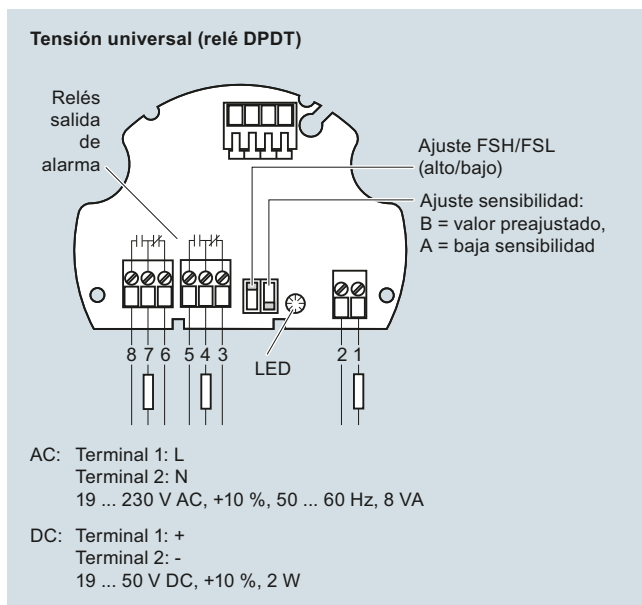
**Tensión universal (relé DPDT)**

Relés salida de alarma

Ajuste FSH/FSL (alto/bajo)

Ajuste sensibilidad:
B = valor preajustado,
A = baja sensibilidad

8 7 6 5 4 3

LED

2 1

AC: Terminal 1: L
Terminal 2: N
19 ... 230 V AC, +10 %, 50 ... 60 Hz, 8 VA

DC: Terminal 1: +
Terminal 2: -
19 ... 50 V DC, +10 %, 2 W